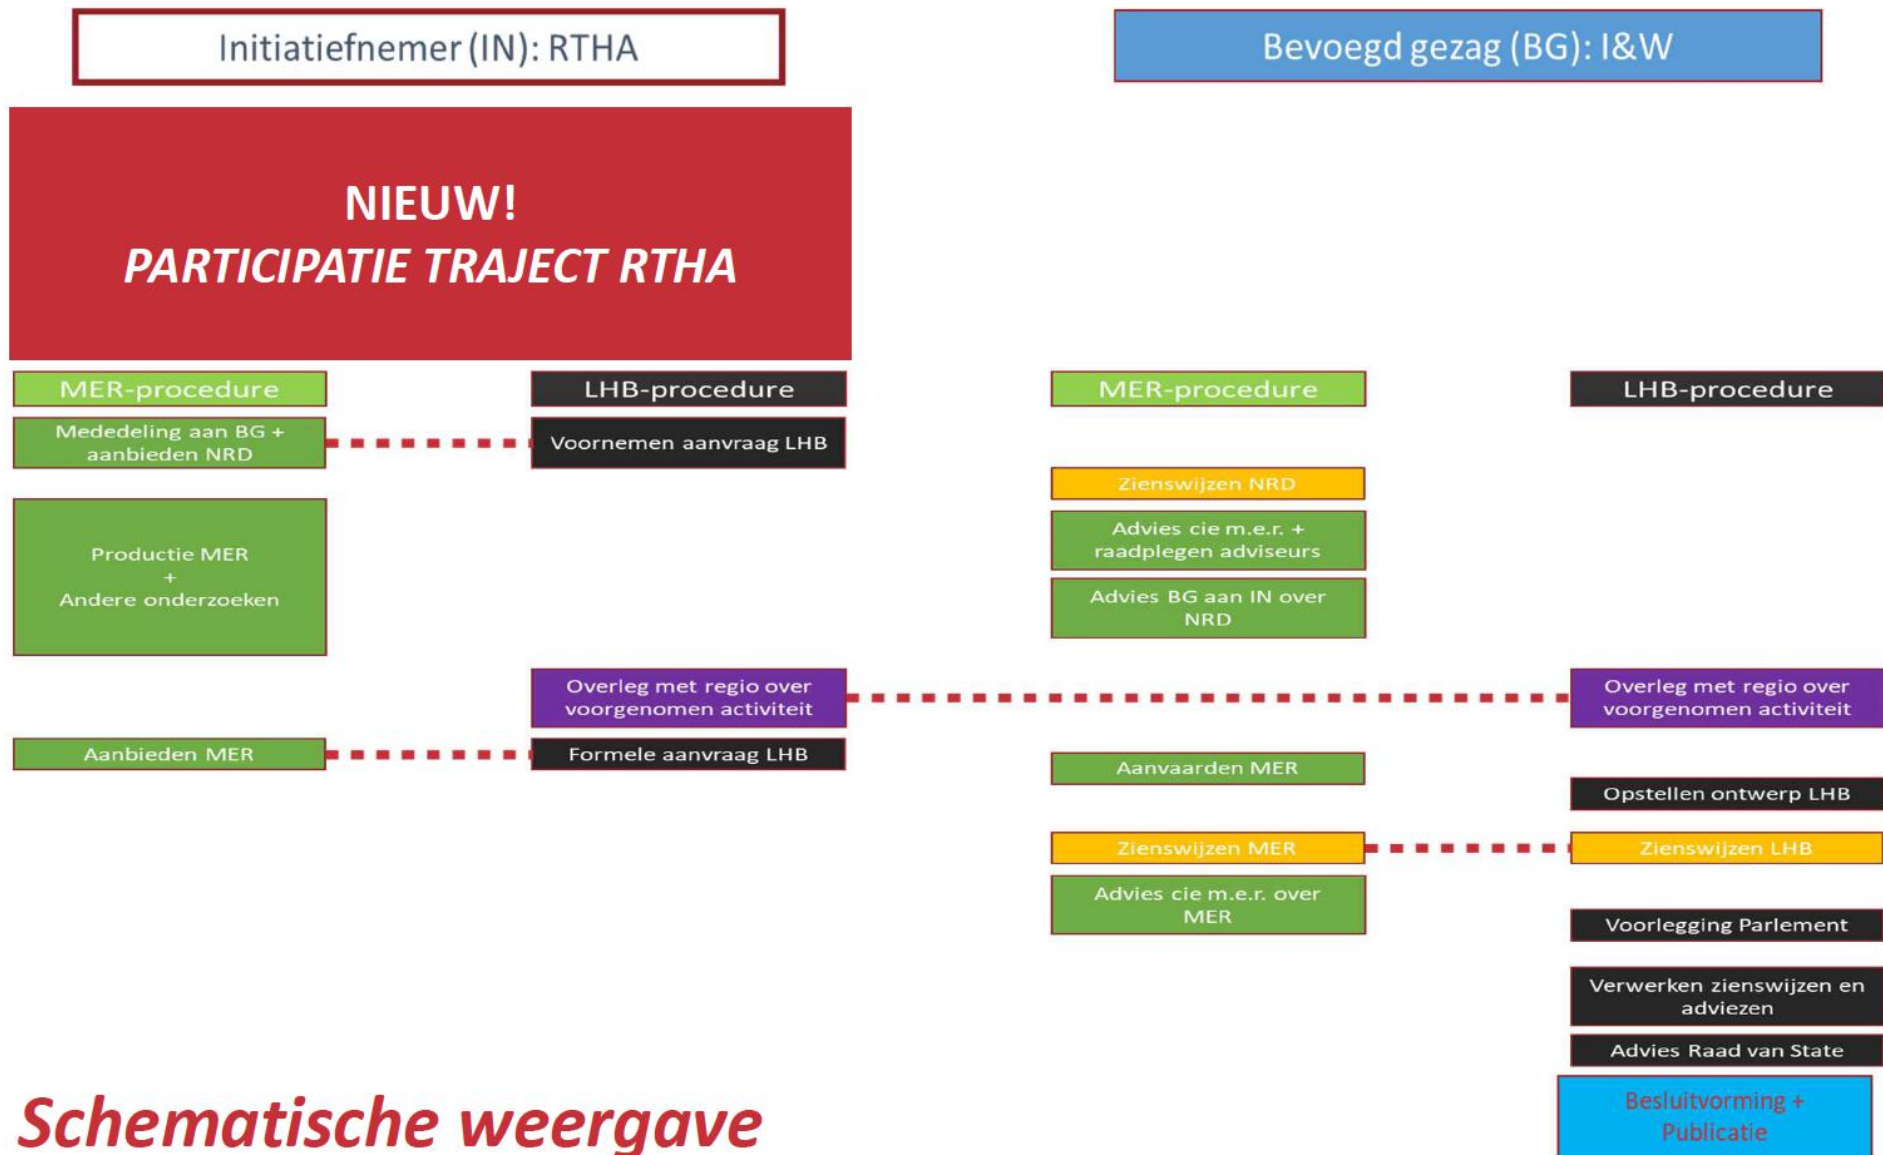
Initiatiefnemer (IN): RTHA

Bevoegd gezag (BG): I&W

NIEUW!
PARTICIPATIE TRAJECT RTHA

MER-procedure

LHB-procedure

MER-procedure

LHB-procedure

Mededeling aan BG + aanbieden NRD

Voornemen aanvraag LHB

Zienswijzen NRD

Productie MER + Andere onderzoeken

Advies cie m.e.r. + raadplegen adviseurs

Advies BG aan IN over NRD

Overleg met regio over voorgenomen activiteit

Overleg met regio over voorgenomen activiteit

Aanbieden MER

Formele aanvraag LHB

Aanvaarden MER

Opstellen ontwerp LHB

Zienswijzen MER

Zienswijzen LHB

Advies cie m.e.r. over MER

Voorlegging Parlement

Verwerken zienswijzen en adviezen

Advies Raad van State

Besluitvorming + Publicatie

Schematische weergave